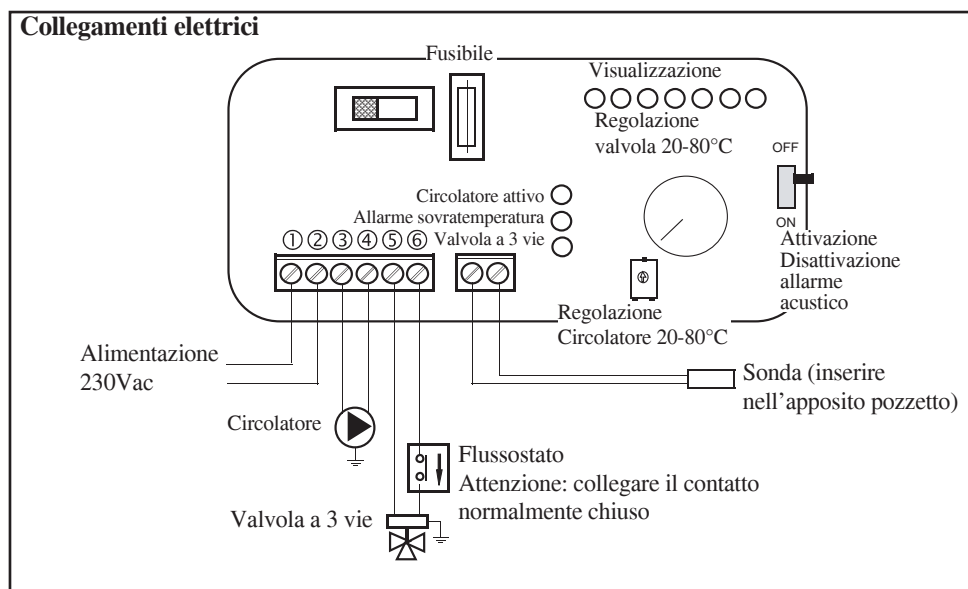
**Collegamenti elettrici**

Fusibile

Visualizzazione

Regolazione valvola 20-80°C

OFF

ON

Attivazione Disattivazione allarme acustico

Circolatore attivo

Allarme sovratemperatura

Valvola a 3 vie

① ② ③ ④ ⑤ ⑥

Regolazione Circolatore 20-80°C

Alimentazione 230Vac

Sonda (inserire nell'apposito pozzetto)

Circolatore

Flussostato

Attenzione: collegare il contatto normalmente chiuso

Valvola a 3 vie